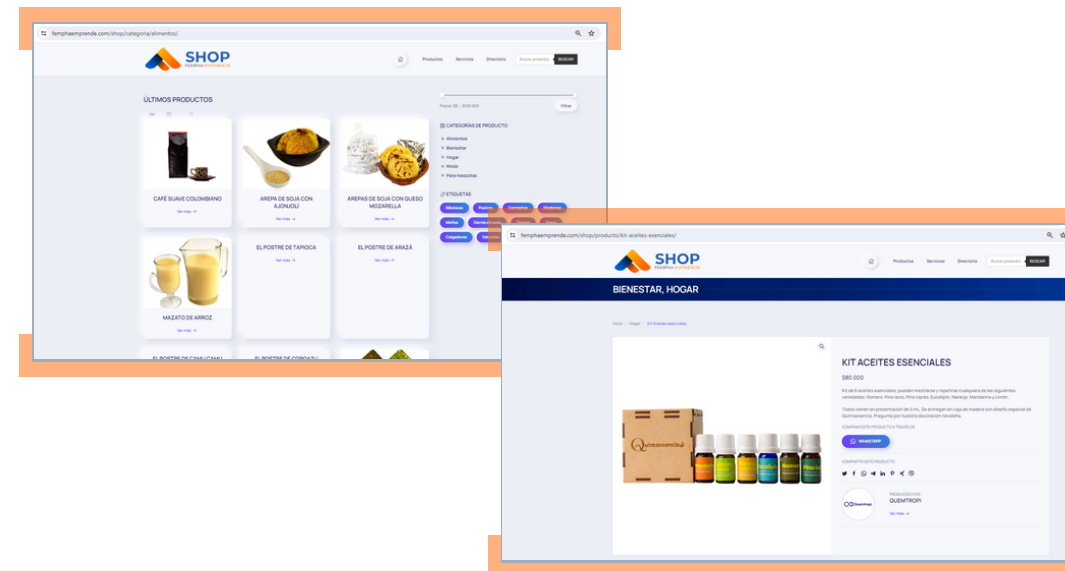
femphaemprende.com/shop/categoria/alimentos/

SHOP
FEMPHA EMPRENDE

Productos Servicios Directorio Buscar productos BUSCAR

ÚLTIMOS PRODUCTOS

Precio: $0 — $120.000 Filtrar

CATEGORÍAS DE PRODUCTO
Alimentos
Bienestar
Hogar
Moda
Para mascotas

ETIQUETAS

CAFÉ SUAVE COLOMBIANO
Ver más →

AREPA DE SOJA CON AJONJOLÍ
Ver más →

AREPAS DE SOJA CON QUESO MOZARELLA
Ver más →

MAZATO DE ARROZ
Ver más →

EL POSTRE DE TAPIOCA
Ver más →

EL POSTRE DE ARAZÁ
Ver más →

femphaemprende.com/shop/producto/kit-aceites-esenciales/

SHOP
FEMPHA EMPRENDE

Productos Servicios Directorio Buscar productos BUSCAR

BIENESTAR, HOGAR

Inicio / Hogar / Kit Aceites esenciales

KIT ACEITES ESENCIALES

$80.000

Kit de 6 aceites esenciales, pueden mezclarse y repartirse cualquiera de las siguientes variedades: Romero, Pino lavo, Pino ciprés, Eucalipto, Naranja, Mandarina y Limón.

Todos vienen en presentación de 5 mL. Se entregan en caja de madera con diseño especial de Quintaesencia. Pregunta por nuestra decoración navideña.

COMPRAR ESTE PRODUCTO A TRAVÉS DE

WHATSAPP

COMPARTIR ESTE PRODUCTO

PRODUCIDO POR
QUEMITROPI

Ver más →

Quintaesencia